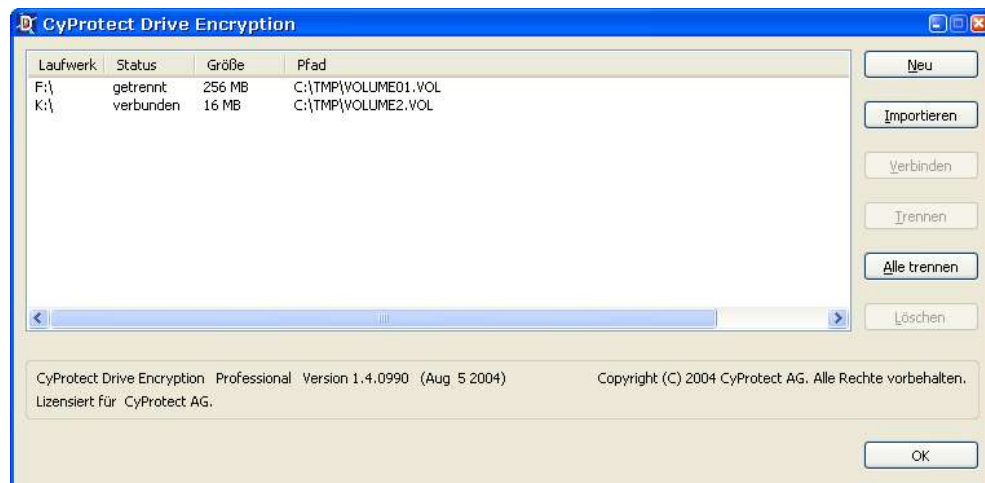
CyProtect Drive Encryption

| Laufwerk | Status | Größe | Pfad |
|---|---|---|---|
| F:\ | getrennt | 256 MB | C:\TMP\VOLUME01.VOL |
| K:\ | verbunden | 16 MB | C:\TMP\VOLUME2.VOL |

Neu
Importieren
Verbinden
Trennen
Alle trennen
Löschen

CyProtect Drive Encryption Professional Version 1.4.0990 (Aug 5 2004)
Lizensiert für CyProtect AG.

Copyright (C) 2004 CyProtect AG. Alle Rechte vorbehalten.

OK